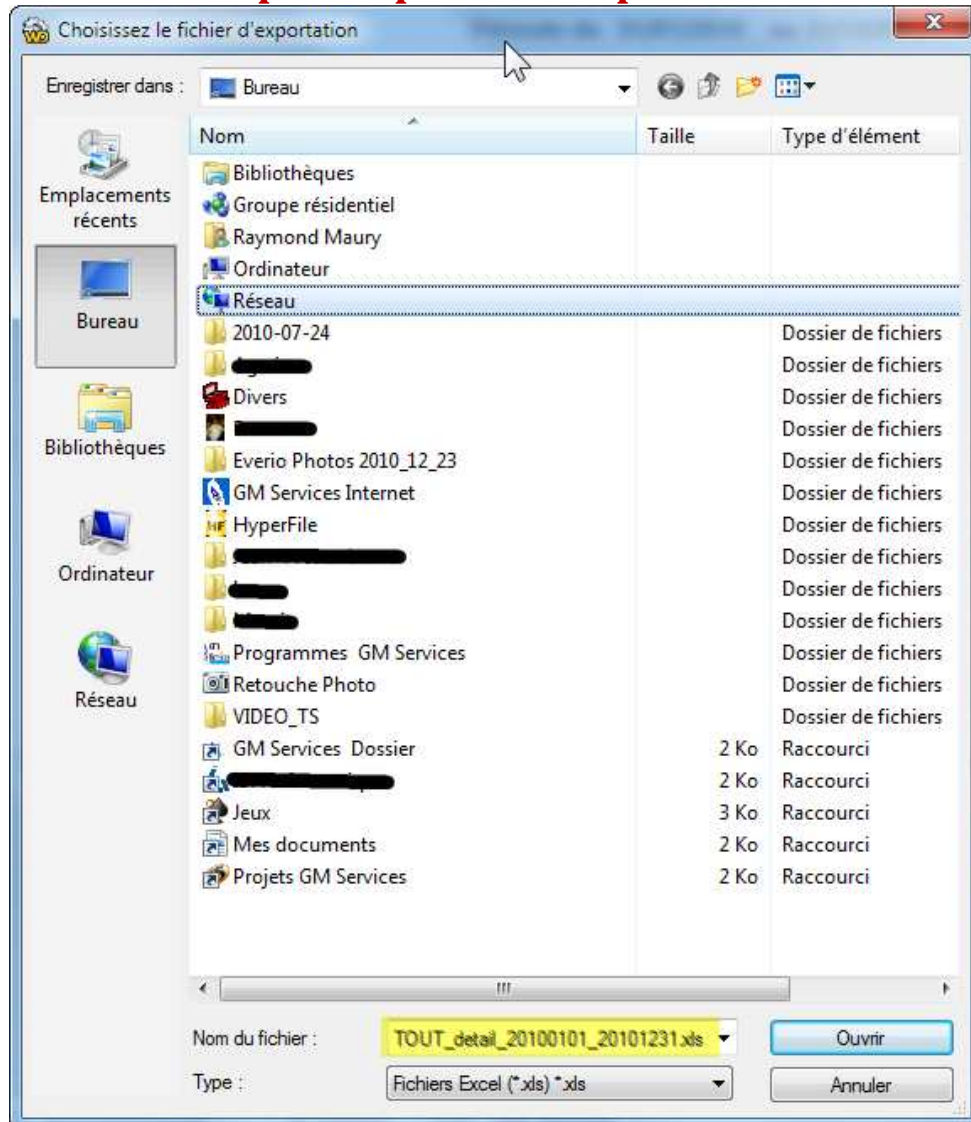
Choisissez le fichier d'exportation

Enregistrer dans : Bureau

Emplacements récents
Bureau
Bibliothèques
Ordinateur
Réseau

| Nom | Taille | Type d'élément |
|---|---|---|
| Bibliothèques | | |
| Groupe résidentiel | | |
| Raymond Maury | | |
| Ordinateur | | |
| Réseau | | |
| 2010-07-24 | | Dossier de fichiers |
| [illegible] | | Dossier de fichiers |
| Divers | | Dossier de fichiers |
| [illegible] | | Dossier de fichiers |
| Everio Photos 2010_12_23 | | Dossier de fichiers |
| GM Services Internet | | Dossier de fichiers |
| HyperFile | | Dossier de fichiers |
| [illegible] | | Dossier de fichiers |
| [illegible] | | Dossier de fichiers |
| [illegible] | | Dossier de fichiers |
| Programmes GM Services | | Dossier de fichiers |
| Retouche Photo | | Dossier de fichiers |
| VIDEO_TS | | Dossier de fichiers |
| GM Services Dossier | 2 Ko | Raccourci |
| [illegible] | 2 Ko | Raccourci |
| Jeux | 3 Ko | Raccourci |
| Mes documents | 2 Ko | Raccourci |
| Projets GM Services | 2 Ko | Raccourci |

Nom du fichier : TOUT_detail_20100101_20101231.xls
Ouvrir
Type : Fichiers Excel (*.xls) *.xls
Annuler